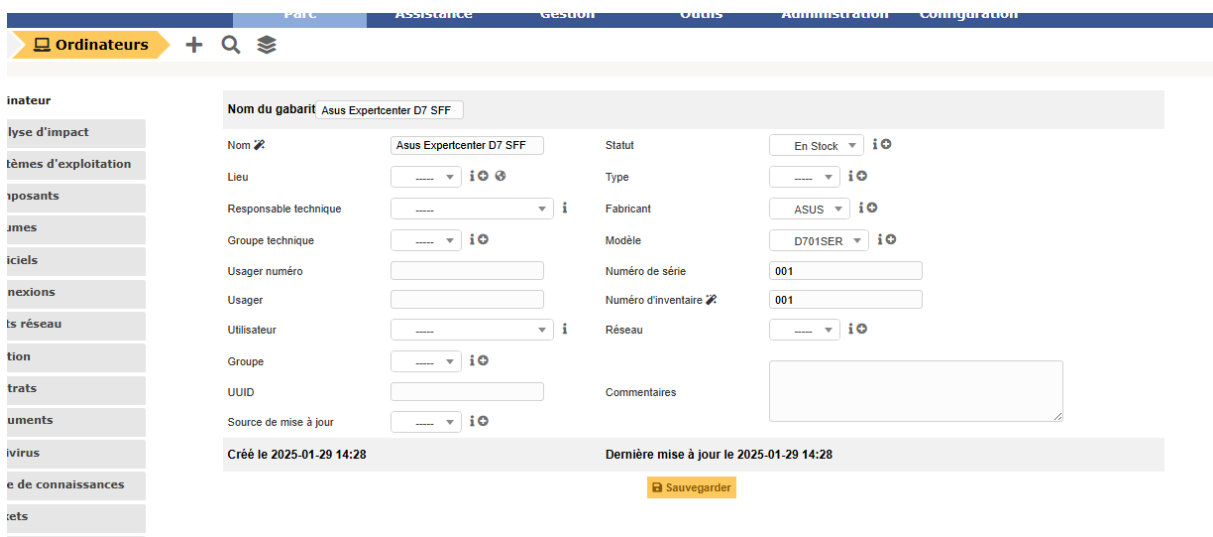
Parc Assistance Gestion Outils Administration Configuration

Ordinateurs + 

inateur
lyse d'impact
tèmes d'exploitation
nposants
umes
iciels
nexions
ts réseau
tion
trats
uments
ivirus
e de connaissances
ets

Nom du gabarit Asus Expertcenter D7 SFF

| | | | |
|---|---|---|---|
| Nom | Asus Expertcenter D7 SFF | Statut | En Stock |
| Lieu | ----- | Type | ----- |
| Responsable technique | ----- | Fabricant | ASUS |
| Groupe technique | ----- | Modèle | D701SER |
| Usager numéro | | Numéro de série | 001 |
| Usager | | Numéro d'inventaire | 001 |
| Utilisateur | ----- | Réseau | ----- |
| Groupe | ----- | | |
| UUID | | Commentaires | |
| Source de mise à jour | ----- | | |

Créé le 2025-01-29 14:28
Dernière mise à jour le 2025-01-29 14:28

Sauvegarder